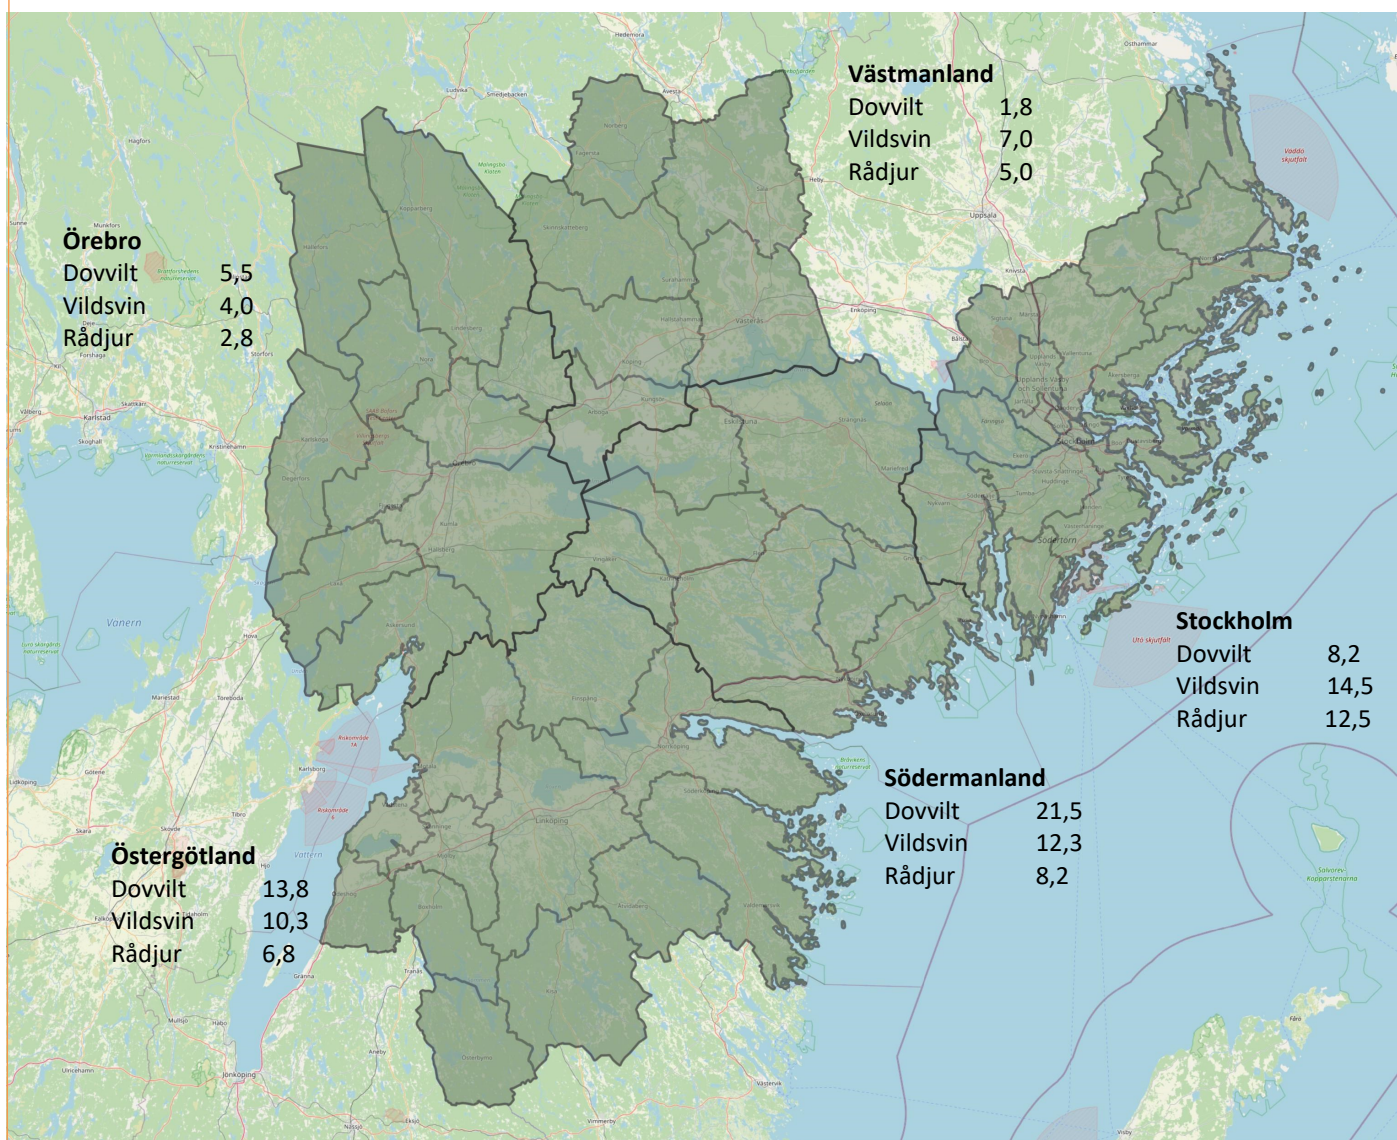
Västmanland
Dovvilt 1,8
Vildsvin 7,0
Rådjur 5,0

Örebro
Dovvilt 5,5
Vildsvin 4,0
Rådjur 2,8

Stockholm
Dovvilt 8,2
Vildsvin 14,5
Rådjur 12,5

Södermanland
Dovvilt 21,5
Vildsvin 12,3
Rådjur 8,2

Östergötland
Dovvilt 13,8
Vildsvin 10,3
Rådjur 6,8